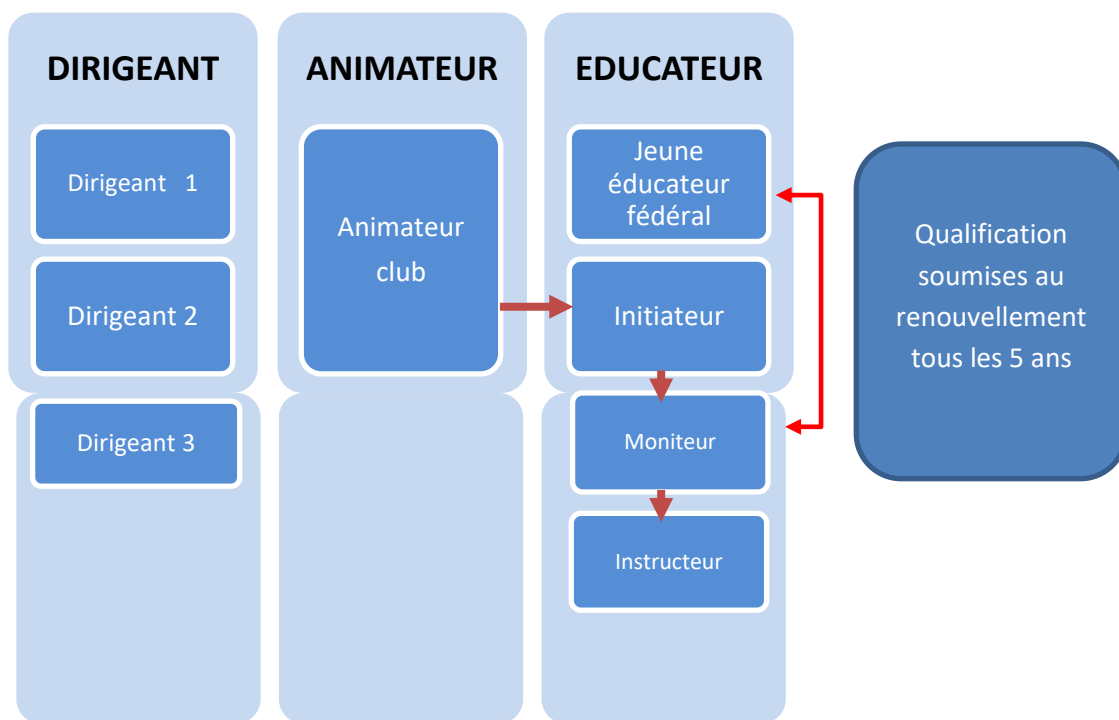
DIRIGEANT

Dirigeant 1

Dirigeant 2

Dirigeant 3

ANIMATEUR

Animateur club

EDUCATEUR

Jeune éducateur fédéral

Initiateur

Moniteur

Instructeur

Qualification soumises au renouvellement tous les 5 ans